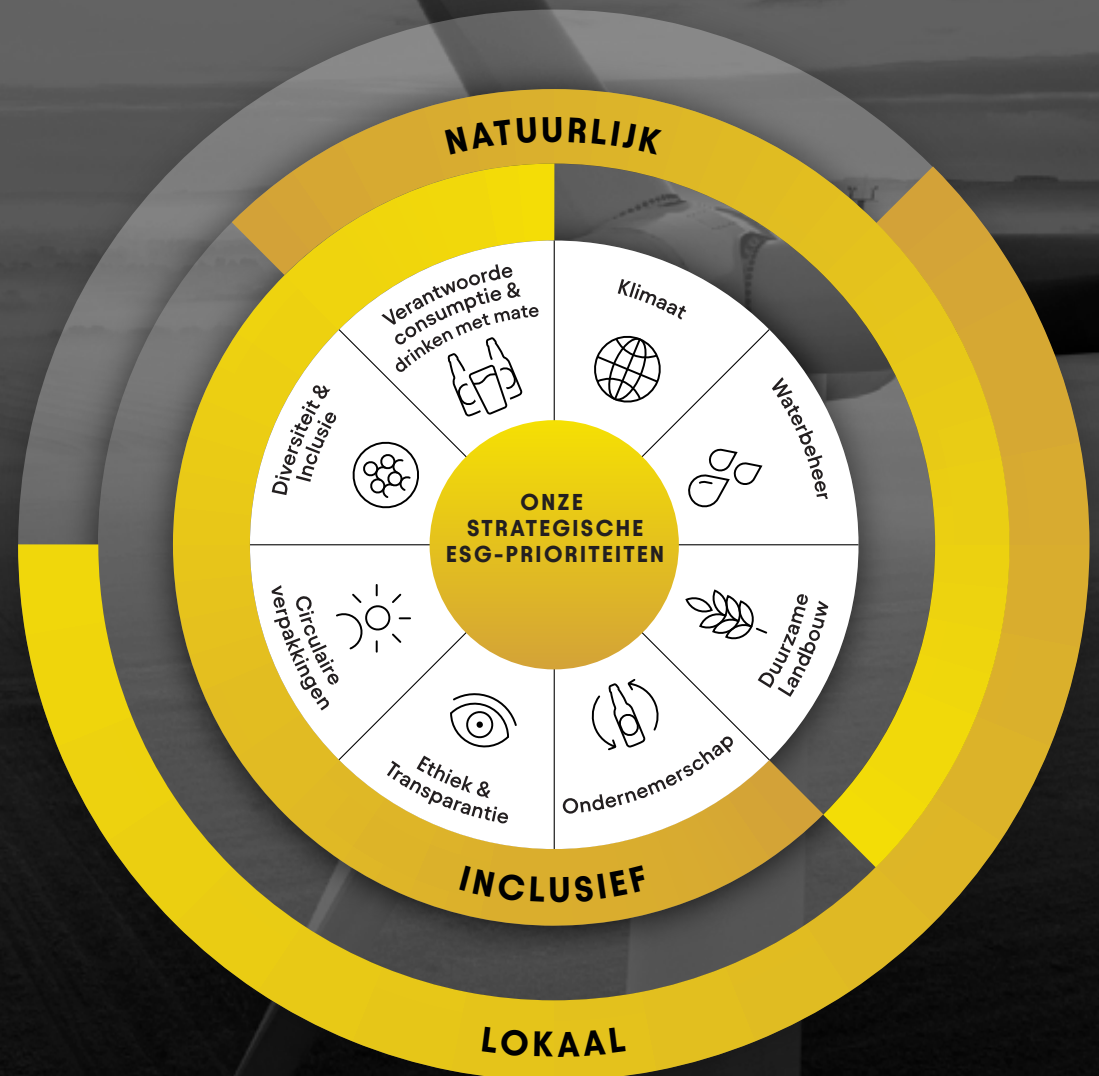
NATUURLIJK

ONZE STRATEGISCHE ESG-PRIORITEITEN

Verantwoorde consumptie & drinken met mate

Klimaat

Waterbeheer

Duurzame Landbouw

Ondernemerschap

Ethiek & Transparantie

Circulaire verpakkingen

Diversiteit & Inclusie

INCLUSIEF

LOKAAL